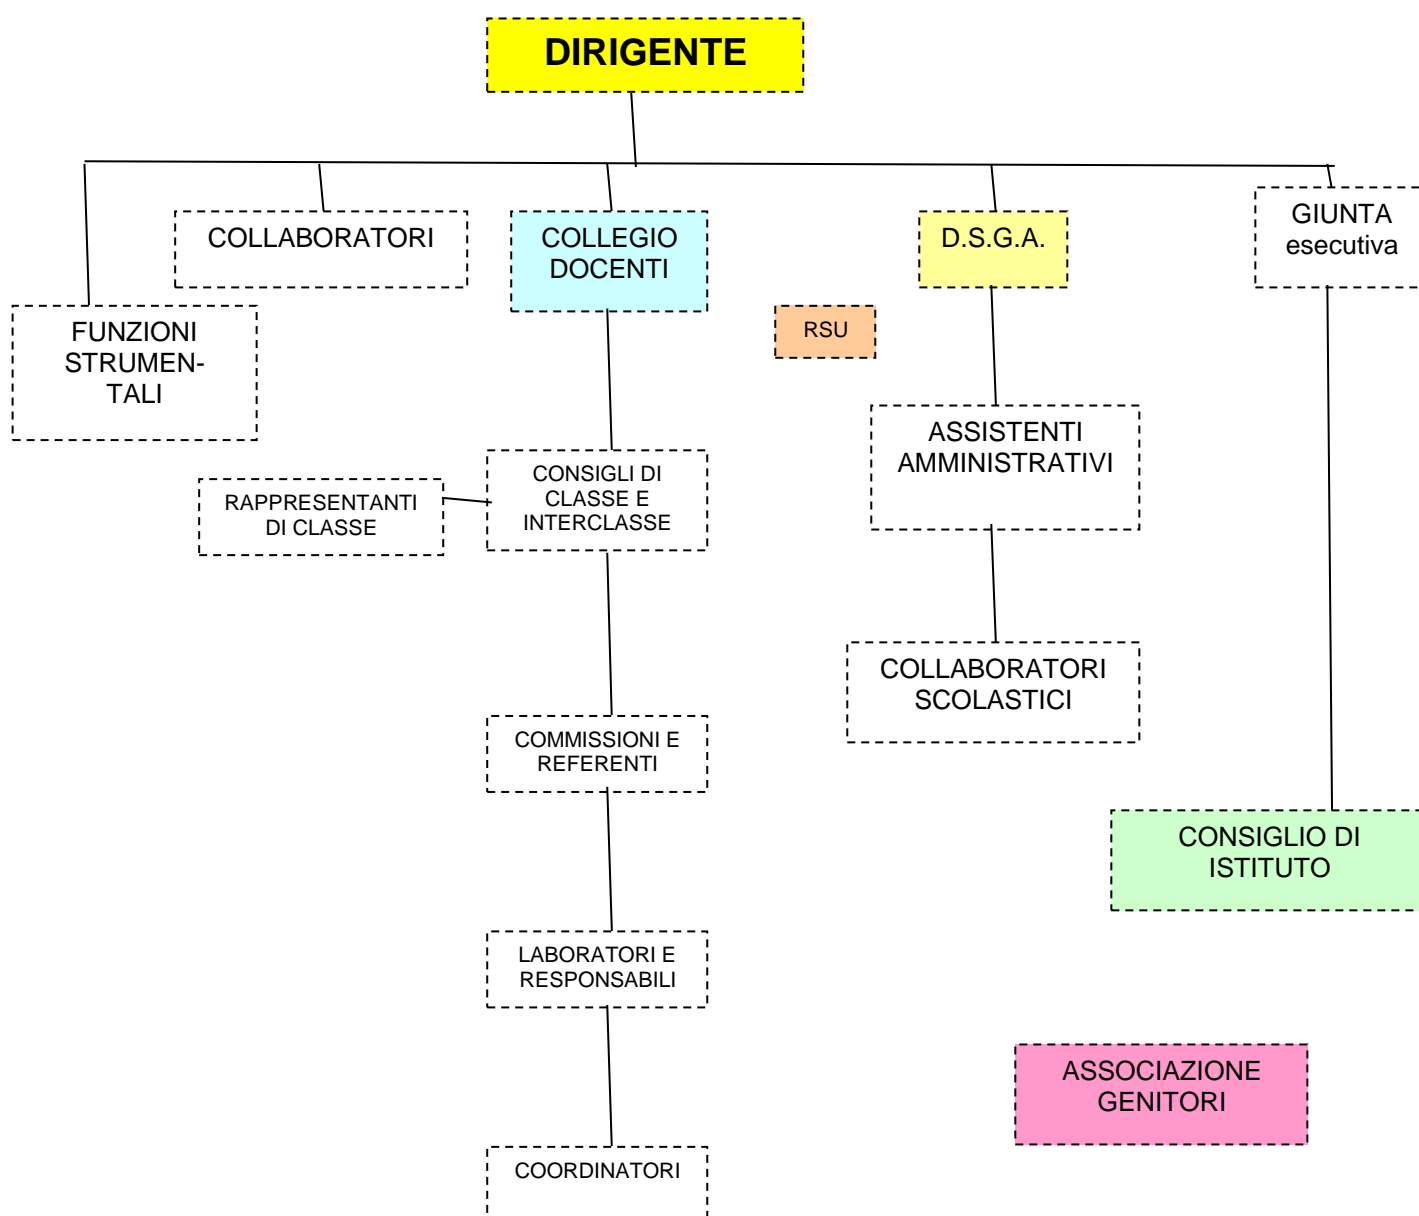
DIRIGENTE

COLLABORATORI

COLLEGIO DOCENTI

D.S.G.A.

GIUNTA esecutiva

FUNZIONI STRUMENTALI

RSU

ASSISTENTI AMMINISTRATIVI

RAPPRESENTANTI DI CLASSE

CONSIGLI DI CLASSE E INTERCLASSE

COLLABORATORI SCOLASTICI

COMMISSIONI E REFERENTI

CONSIGLIO DI ISTITUTO

LABORATORI E RESPONSABILI

ASSOCIAZIONE GENITORI

COORDINATORI